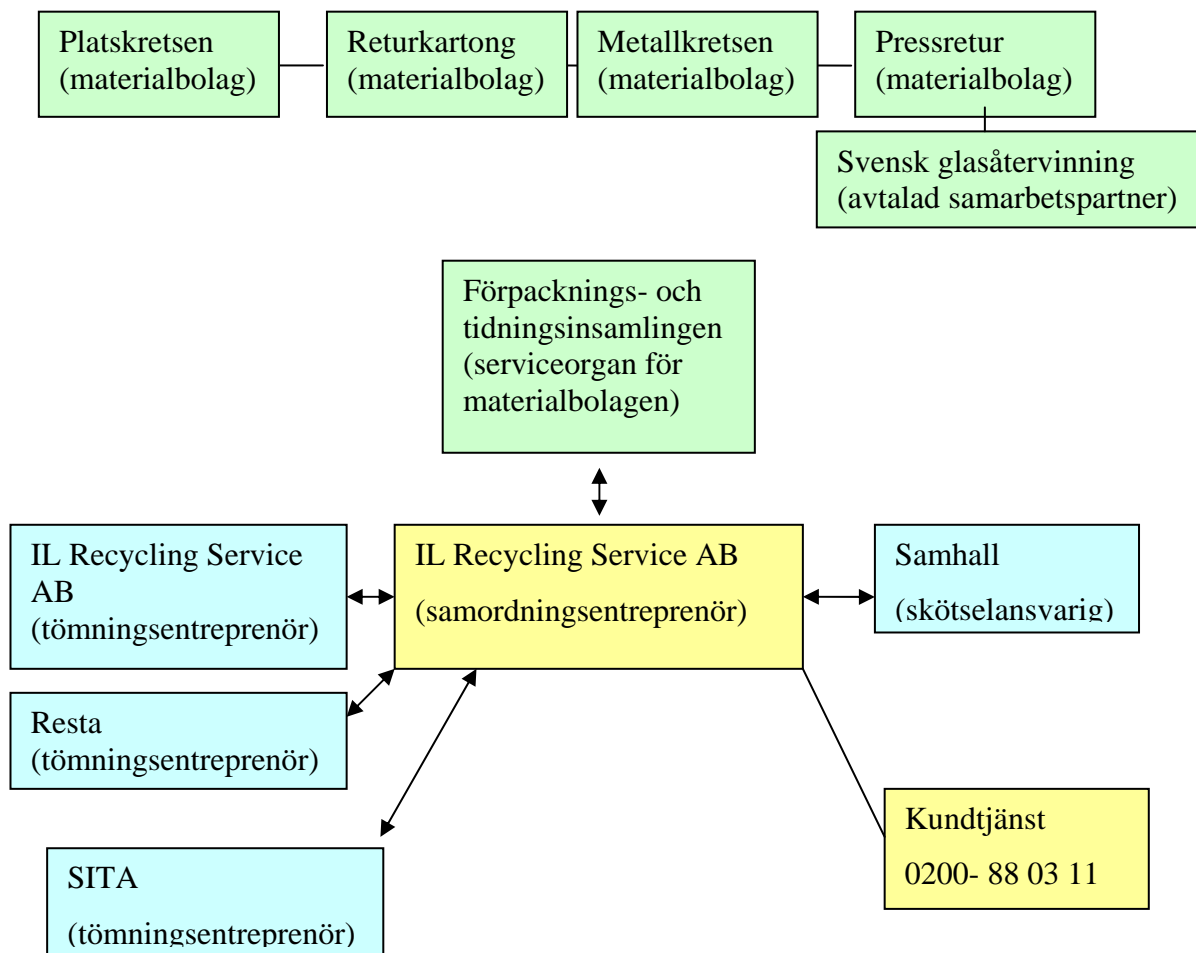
Platskretsen (materialbolag)

Returkartong (materialbolag)

Metallkretsen (materialbolag)

Pressretur (materialbolag)

Svensk glasåtervinning (avtalad samarbetspartner)

Förpacknings- och tidningsinsamlingen (serviceorgan för materialbolagen)

IL Recycling Service AB (tömningsentreprenör)

IL Recycling Service AB

(samordningsentreprenör)

Samhall

(skötselansvarig)

Resta (tömningsentreprenör)

SITA

(tömningsentreprenör)

Kundtjänst

0200- 88 03 11